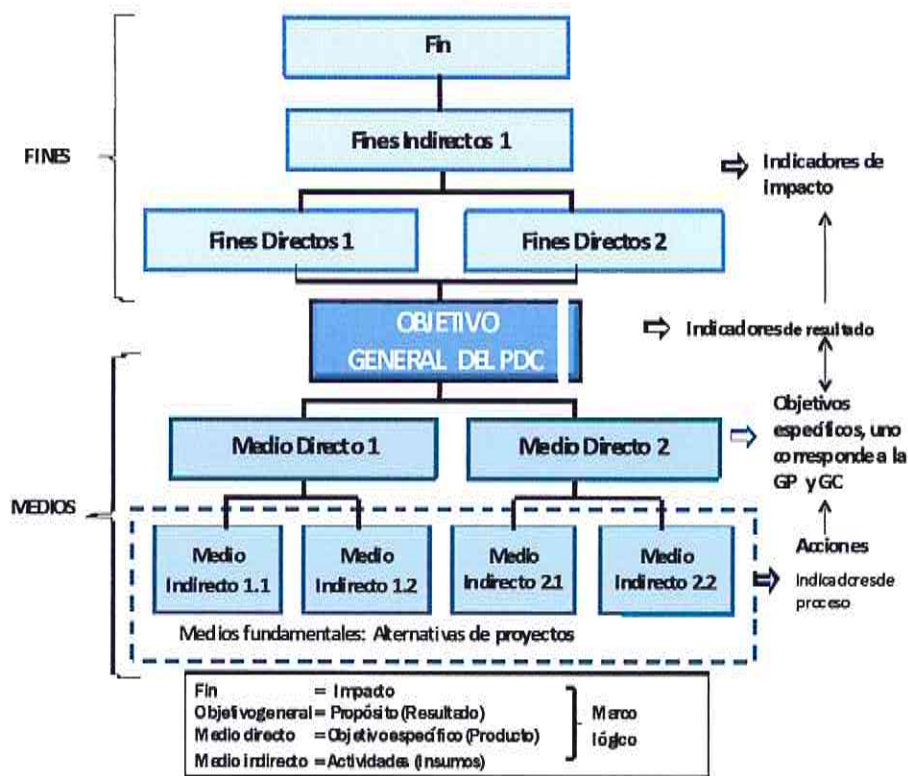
FINES

Fin

Fines Indirectos 1

Fines Directos 1

Fines Directos 2

Indicadores de impacto

OBJETIVO GENERAL DEL PDC

Indicadores de resultado

MEDIOS

Medio Directo 1

Medio Directo 2

Objetivos específicos, uno corresponde a la GP y GC

Acciones

Medio Indirecto 1.1

Medio Indirecto 1.2

Medio Indirecto 2.1

Medio Indirecto 2.2

Indicadores de proceso

Medios fundamentales: Alternativas de proyectos

Fin = Impacto
Objetivo general = Propósito (Resultado)
Medio directo = Objetivo específico (Producto)
Medio indirecto = Actividades (Insumos)

Marco lógico